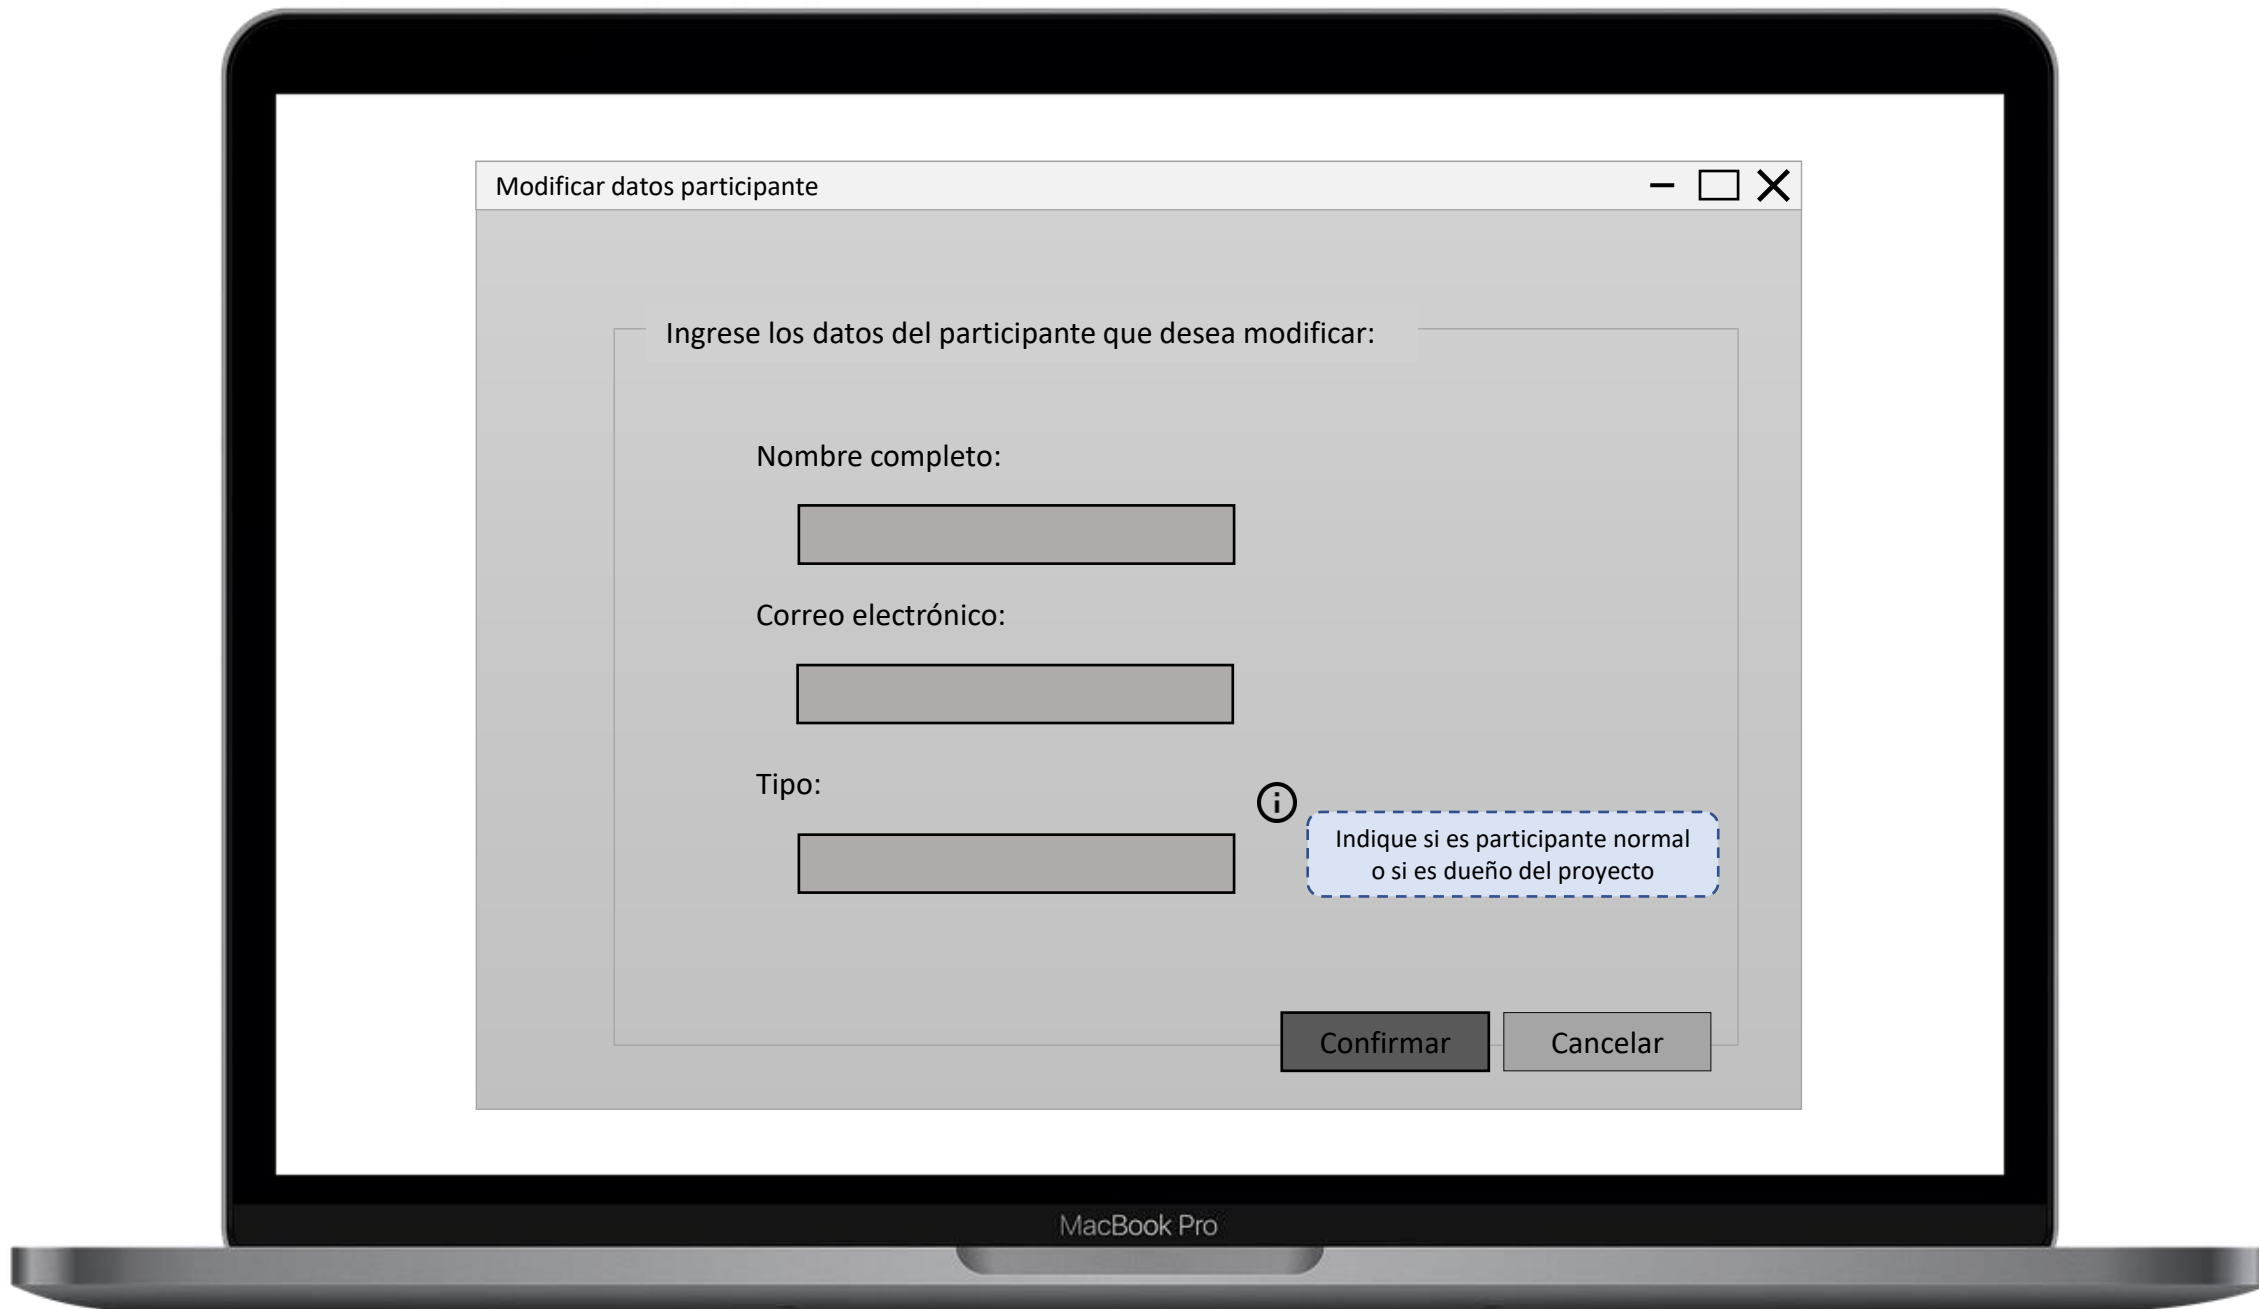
Modificar datos participante

Ingrese los datos del participante que desea modificar:

Nombre completo:

Correo electrónico:

Tipo:

i

Indique si es participante normal o si es dueño del proyecto

Confirmar

Cancelar

MacBook Pro